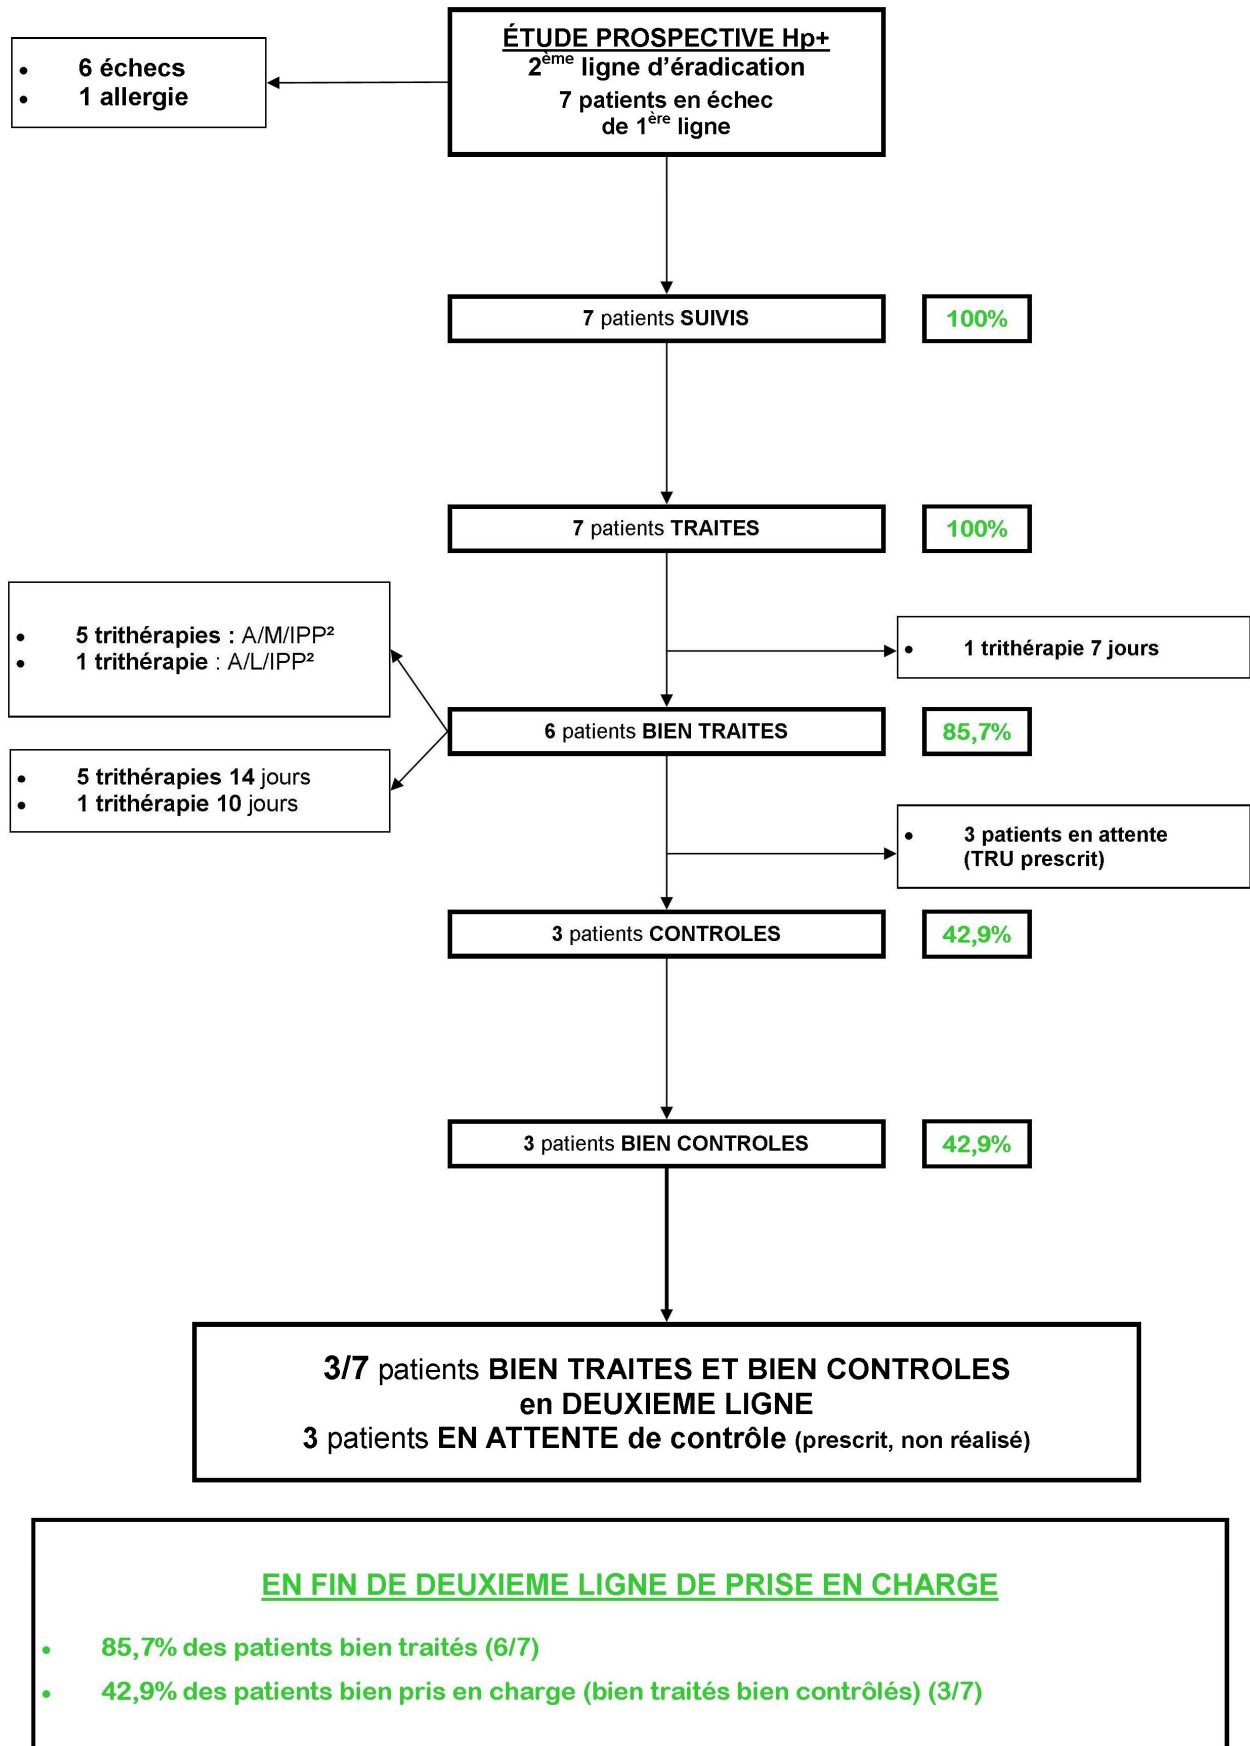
ÉTUDE PROSPECTIVE Hp+
$2^{ème}$ ligne d'éradication
7 patients en échec de $1^{ère}$ ligne

- 6 échecs
- 1 allergie

7 patients SUIVIS

100%

7 patients TRAITES

100%

- 1 trithérapie 7 jours

- 5 trithérapies : A/M/IPP²
- 1 trithérapie : A/L/IPP²

6 patients BIEN TRAITES

85,7%

- 5 trithérapies 14 jours
- 1 trithérapie 10 jours

- 3 patients en attente (TRU prescrit)

3 patients CONTROLES

42,9%

3 patients BIEN CONTROLES

42,9%

3/7 patients BIEN TRAITES ET BIEN CONTROLES
en DEUXIEME LIGNE
3 patients EN ATTENTE de contrôle (prescrit, non réalisé)

EN FIN DE DEUXIEME LIGNE DE PRISE EN CHARGE

- 85,7% des patients bien traités (6/7)
- 42,9% des patients bien pris en charge (bien traités bien contrôlés) (3/7)